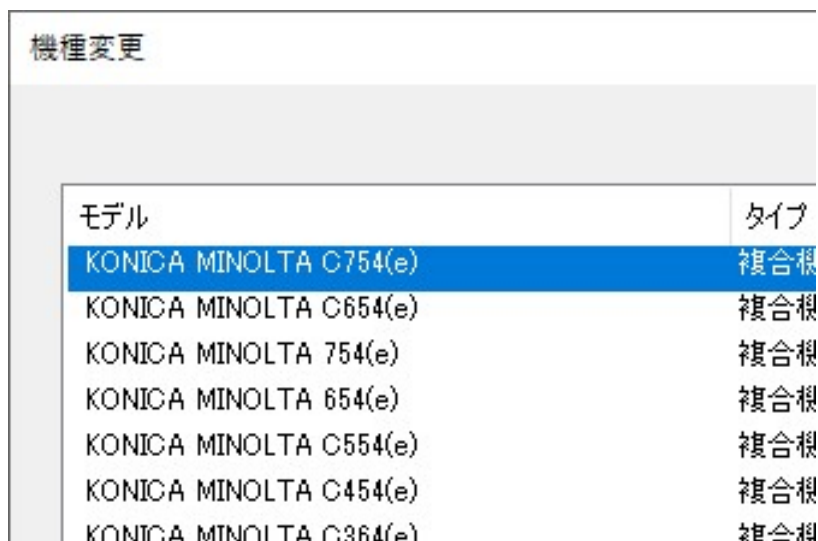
機種変更

| モデル | タイプ |
|---|---|
| KONICA MINOLTA C754(e) | 複合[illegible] |
| KONICA MINOLTA C654(e) | 複合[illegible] |
| KONICA MINOLTA 754(e) | 複合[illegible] |
| KONICA MINOLTA 654(e) | 複合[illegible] |
| KONICA MINOLTA C554(e) | 複合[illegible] |
| KONICA MINOLTA C454(e) | 複合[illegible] |
| KONICA MINOLTA C364(e) | 複合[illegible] |